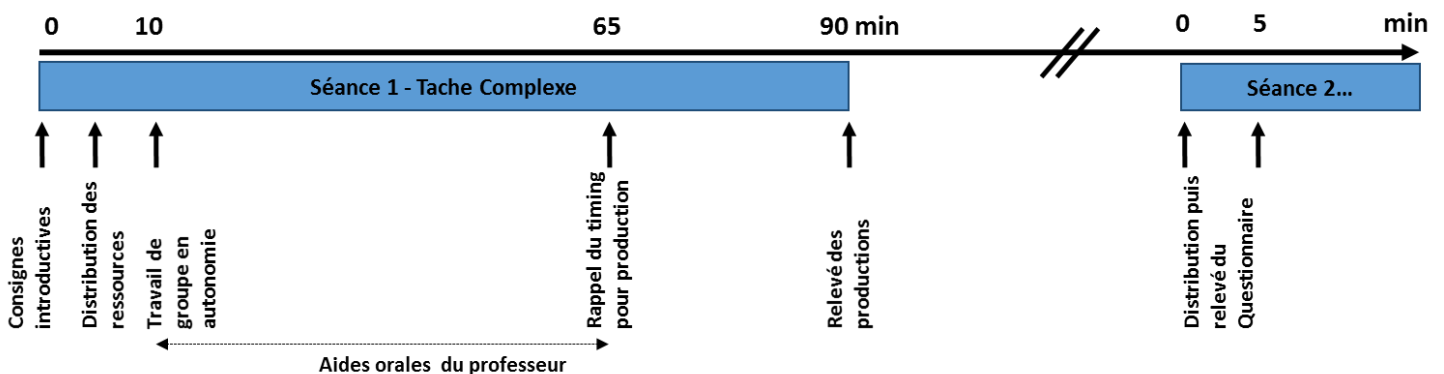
0 10 65 90 min 0 5 min

Séance 1 - Tache Complexe

Séance 2…

Consignes introductives

Distribution des ressources

Travail de groupe en autonomie

Rappel du timing pour production

Relevé des productions

Distribution puis relevé du Questionnaire

Aides orales du professeur